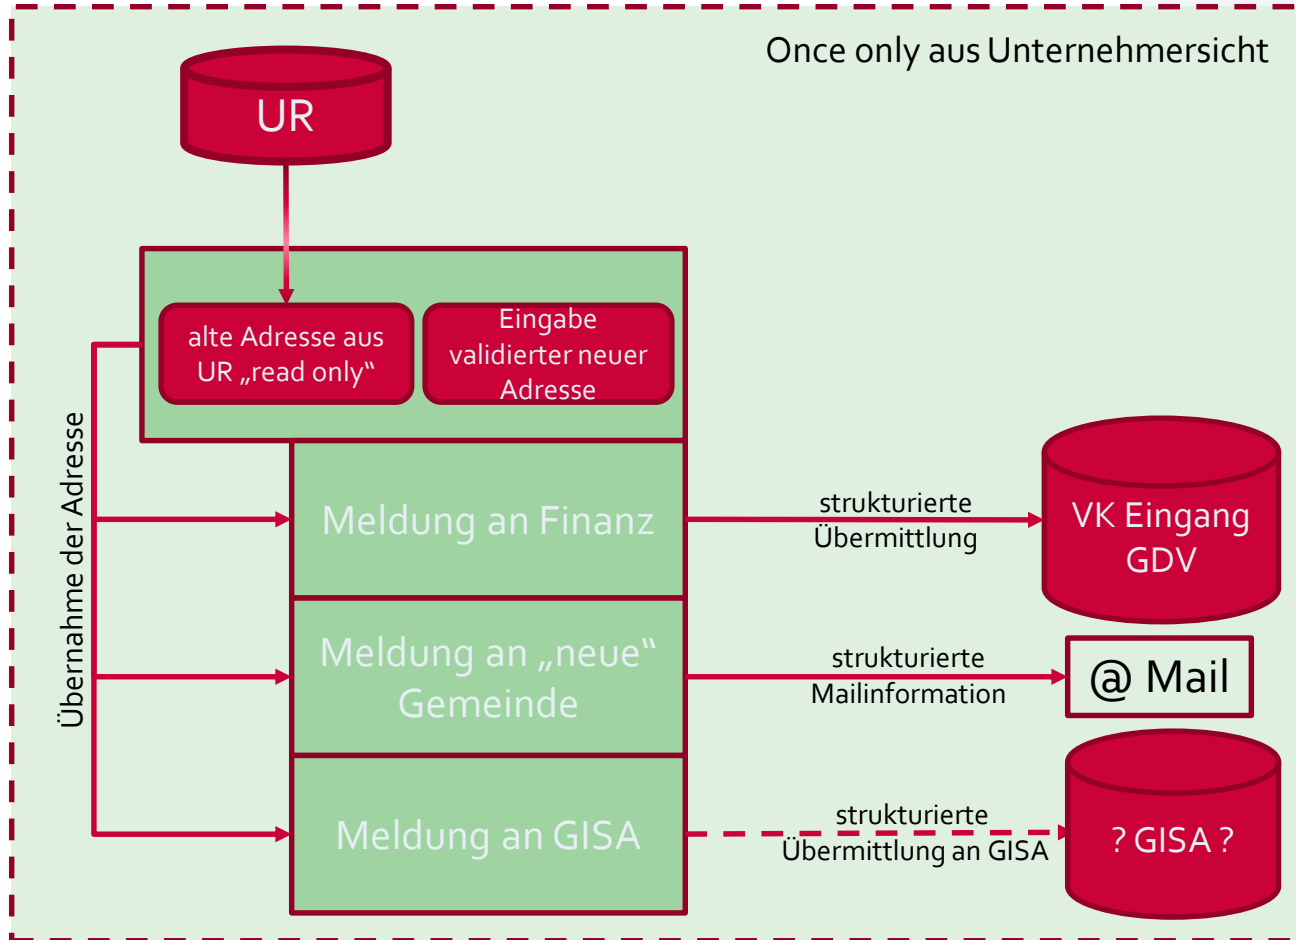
Once only aus Unternehmersicht

UR

alte Adresse aus UR „read only“

Eingabe validierter neuer Adresse

Übernahme der Adresse

Meldung an Finanz

strukturierte Übermittlung

VK Eingang GDV

Meldung an „neue“ Gemeinde

strukturierte Mailinformation

@ Mail

Meldung an GISA

strukturierte Übermittlung an GISA

? GISA ?